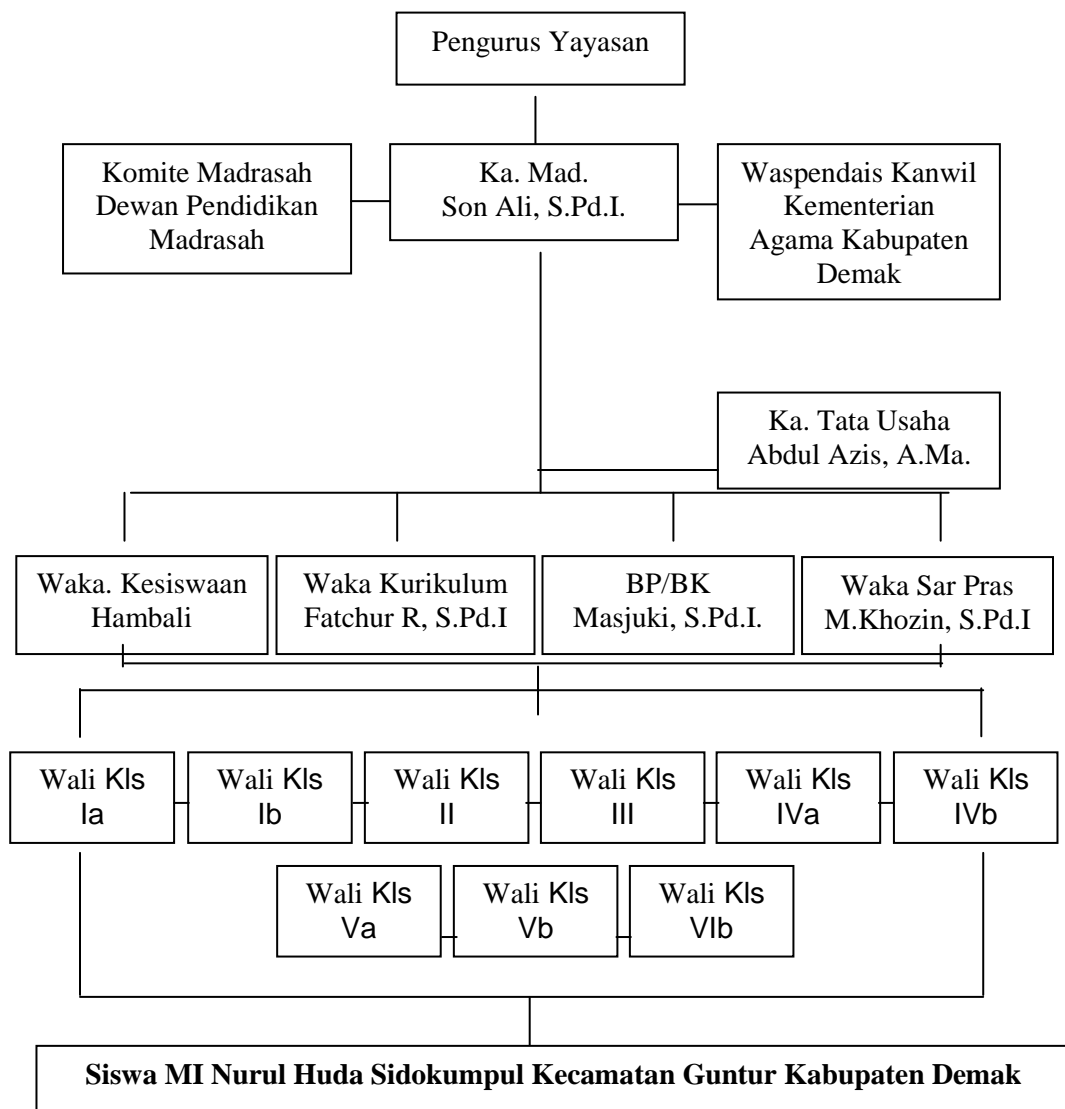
Pengurus Yayasan

Komite Madrasah Dewan Pendidikan Madrasah

Ka. Mad. Son Ali, S.Pd.I.

Waspendais Kanwil Kementerian Agama Kabupaten Demak

Ka. Tata Usaha Abdul Azis, A.Ma.

Waka. Kesiswaan Hambali

Waka Kurikulum Fatchur R, S.Pd.I

BP/BK Masjuki, S.Pd.I.

Waka Sar Pras M.Khozin, S.Pd.I

Wali Kls Ia

Wali Kls Ib

Wali Kls II

Wali Kls III

Wali Kls IVa

Wali Kls IVb

Wali Kls Va

Wali Kls Vb

Wali Kls VIb

**Siswa MI Nurul Huda Sidokumpul Kecamatan Guntur Kabupaten Demak**